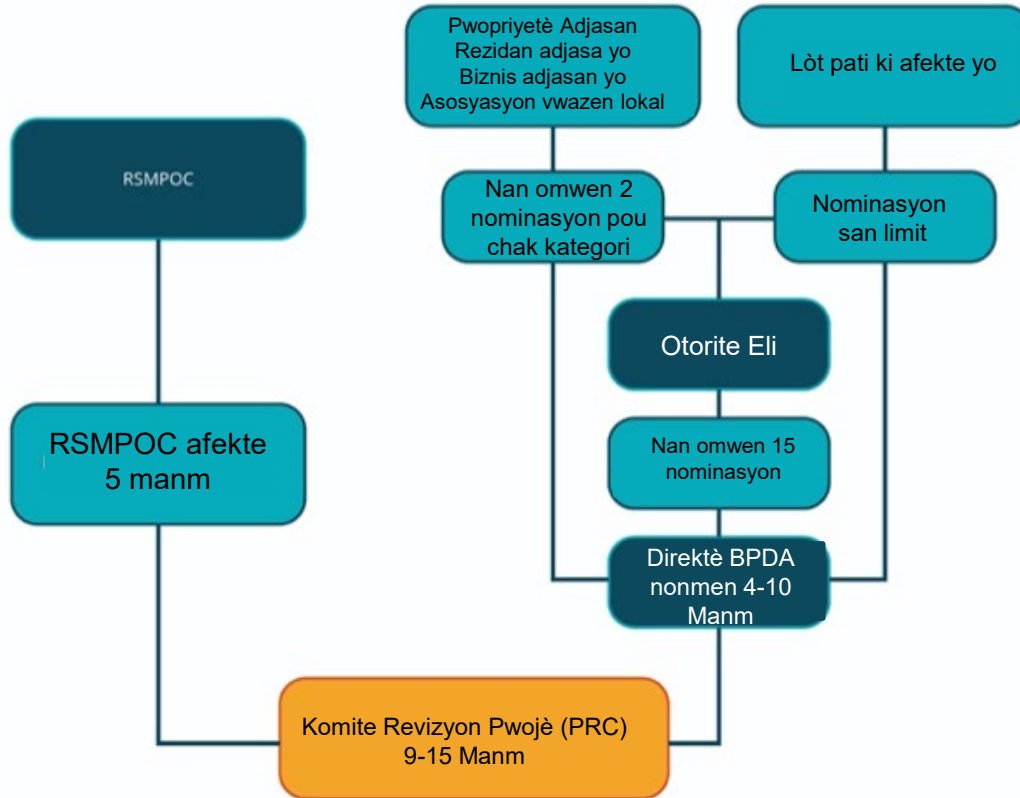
Pwopriyetè Adjasan
Rezidan adjasa yo
Biznis adjasan yo
Asosyasyon vwazen lokal

Lòt pati ki afekte yo

RSMPOC

Nan omwen 2 nominasyon pou chak kategori

Nominasyon san limit

Otorite Eli

RSMPOC afekte 5 manm

Nan omwen 15 nominasyon

Direktè BPDA nonmen 4-10 Manm

Komite Revizyon Pwojè (PRC) 9-15 Manm